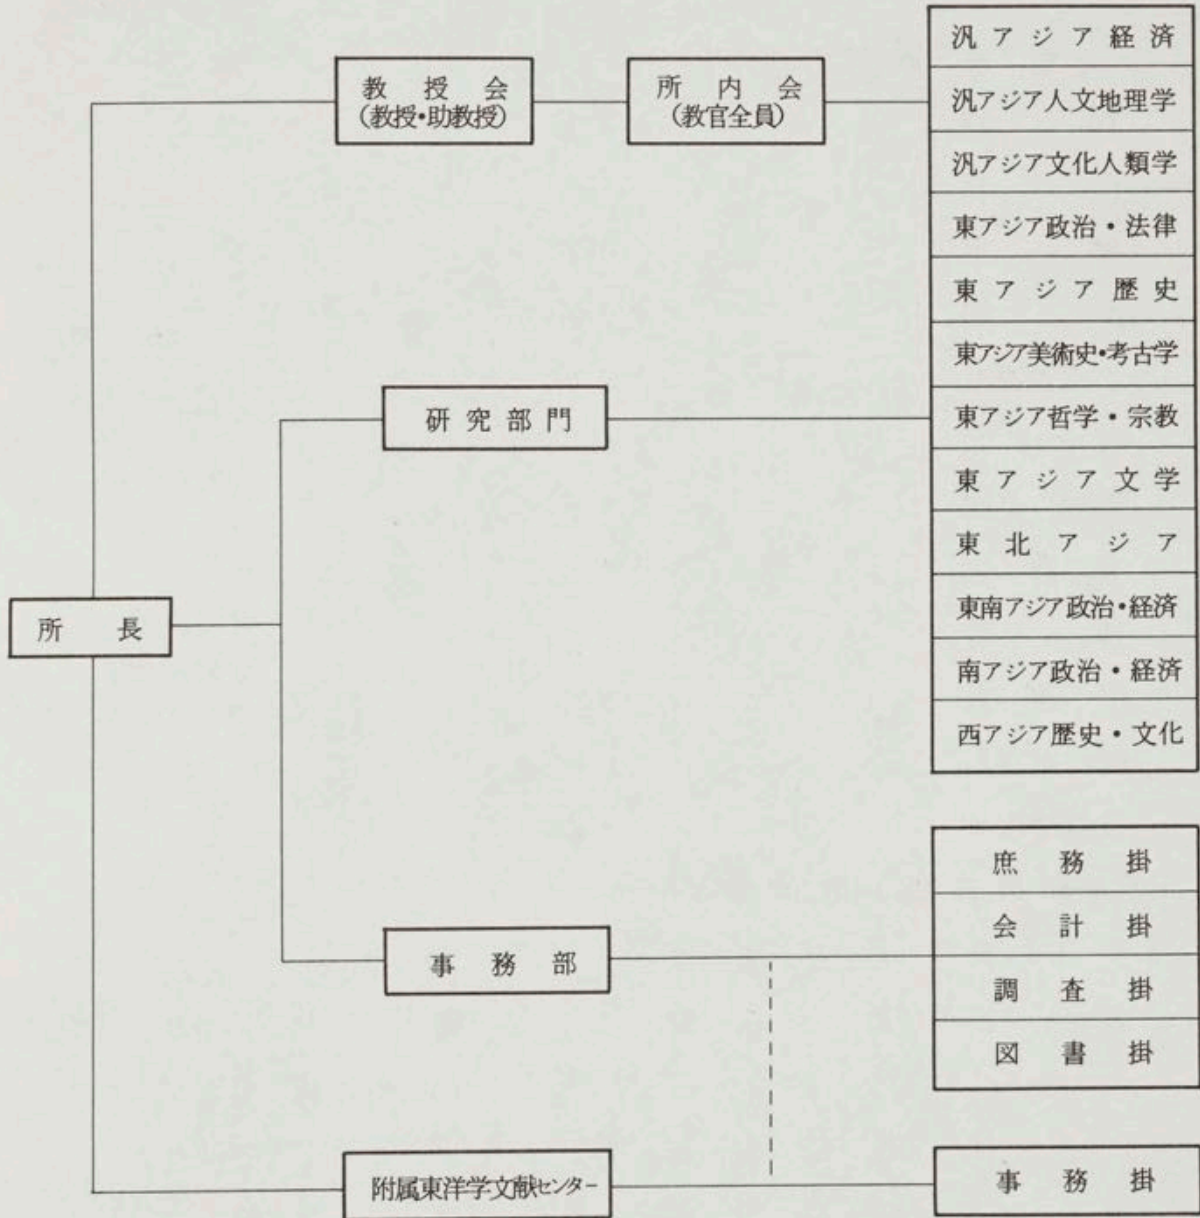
教授会
(教授・助教授)

所内会
(教官全員)

汎アジア経済
汎アジア人文地理学
汎アジア文化人類学
東アジア政治・法律
東アジア歴史
東アジア美術史・考古学
東アジア哲学・宗教
東アジア文学
東北アジア
東南アジア政治・経済
南アジア政治・経済
西アジア歴史・文化

研究部門

所長

事務部

庶務掛
会計掛
調査掛
図書掛

附属東洋学文献センター

事務掛